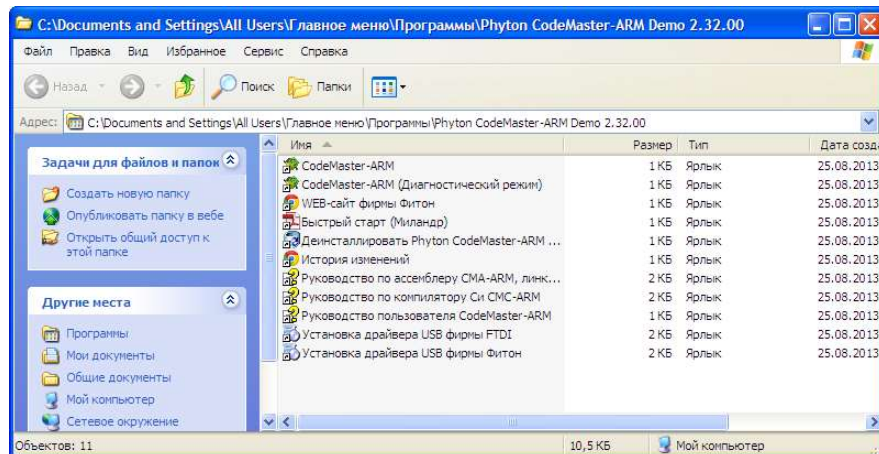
C:\Documents and Settings\All Users\Главное меню\Программы\Phyton CodeMaster-ARM Demo 2.32.00

Файл Правка Вид Избранное Сервис Справка

Назад Поиск Папки

Адрес: C:\Documents and Settings\All Users\Главное меню\Программы\Phyton CodeMaster-ARM Demo 2.32.00

Задачи для файлов и папок

Создать новую папку
Опубликовать папку в вебе
Открыть общий доступ к этой папке

Другие места

Программы
Мои документы
Общие документы
Мой компьютер
Сетевое окружение

| Имя | Размер | Тип | Дата созд |
|---|---|---|---|
| CodeMaster-ARM | 1 КБ | Ярлык | 25.08.2013 |
| CodeMaster-ARM (Диагностический режим) | 1 КБ | Ярлык | 25.08.2013 |
| WEB-сайт фирмы Фитон | 1 КБ | Ярлык | 25.08.2013 |
| Быстрый старт (Миландр) | 1 КБ | Ярлык | 25.08.2013 |
| Деинсталлировать Phyton CodeMaster-ARM ... | 1 КБ | Ярлык | 25.08.2013 |
| История изменений | 1 КБ | Ярлык | 25.08.2013 |
| Руководство по ассемблеру CMA-ARM, линк... | 2 КБ | Ярлык | 25.08.2013 |
| Руководство по компилятору Си CMC-ARM | 2 КБ | Ярлык | 25.08.2013 |
| Руководство пользователя CodeMaster-ARM | 1 КБ | Ярлык | 25.08.2013 |
| Установка драйвера USB фирмы FTDI | 2 КБ | Ярлык | 25.08.2013 |
| Установка драйвера USB фирмы Фитон | 2 КБ | Ярлык | 25.08.2013 |

Объектов: 11 10,5 КБ Мой компьютер